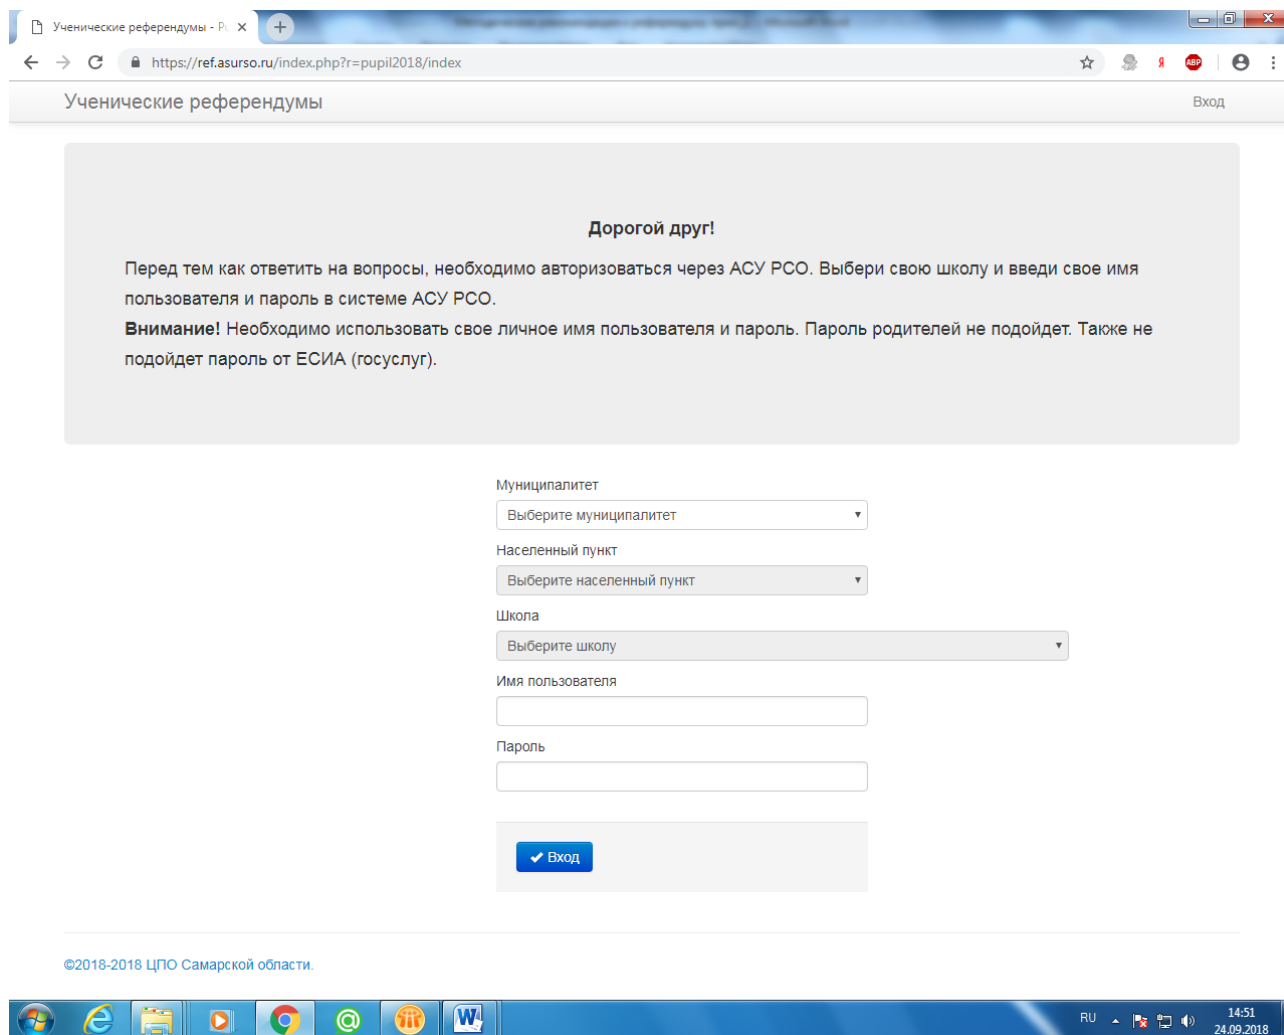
Ученические референдумы - Р

https://ref.asurso.ru/index.php?r=pupil2018/index

Ученические референдумы

Вход

Дорогой друг!

Перед тем как ответить на вопросы, необходимо авторизоваться через АСУ РСО. Выбери свою школу и введи свое имя пользователя и пароль в системе АСУ РСО.
**Внимание!** Необходимо использовать свое личное имя пользователя и пароль. Пароль родителей не подойдет. Также не подойдет пароль от ЕСИА (госуслуг).

Муниципалитет
Выберите муниципалитет

Населенный пункт
Выберите населенный пункт

Школа
Выберите школу

Имя пользователя

Пароль

Вход

©2018-2018 ЦПО Самарской области.

RU
14:51
24.09.2018